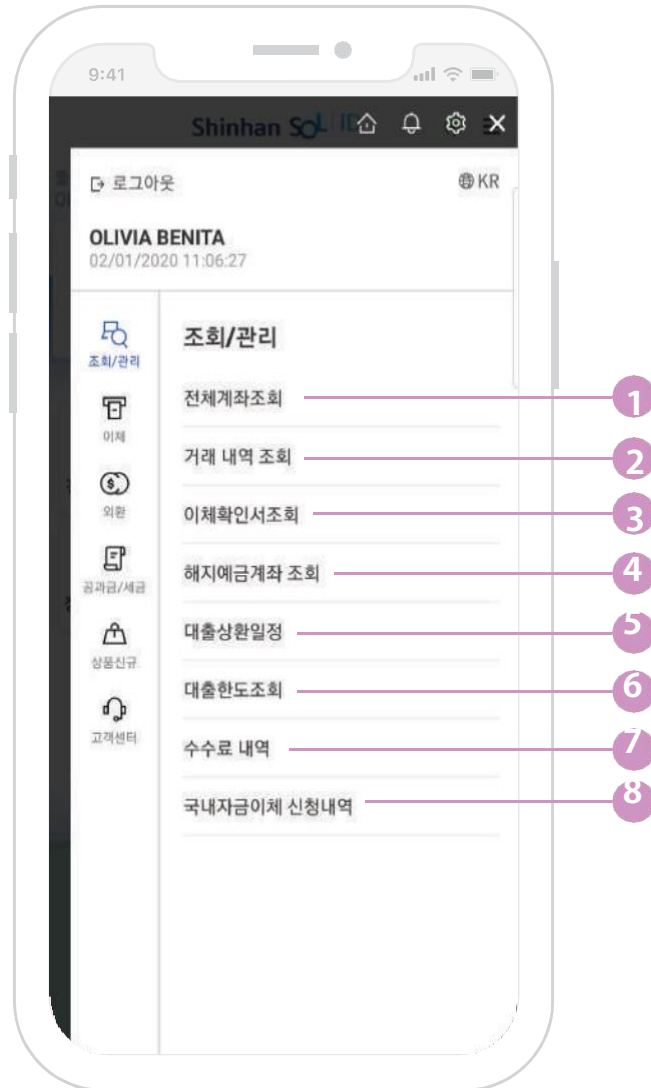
9:41

Shinhan SOL

로그아웃

KR

OLIVIA BENITA
02/01/2020 11:06:27

조회/관리

이체

외환

공과금/세금

상품신규

고객센터

조회/관리

전체계좌조회

1

거래 내역 조회

2

이체확인서조회

3

해지예금계좌 조회

4

대출상환일정

5

대출한도조회

6

수수료 내역

7

국내자금이체 신청내역

8